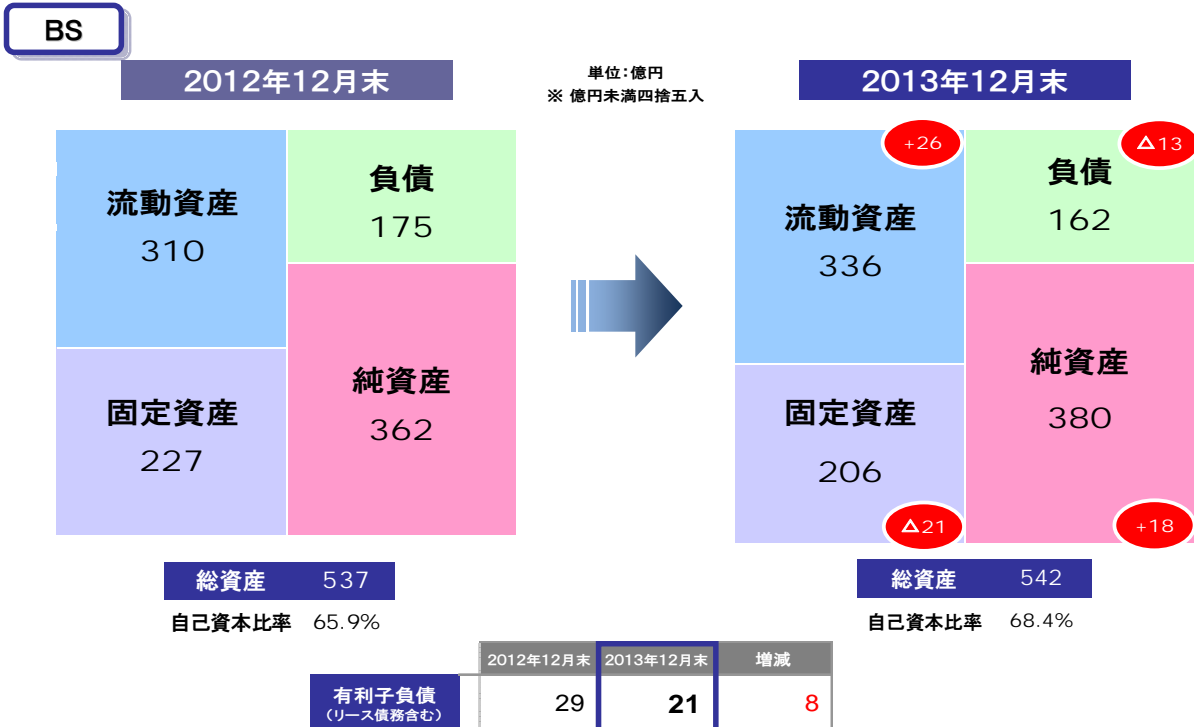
BS

2012年12月末

単位：億円
※ 億円未満四捨五入

2013年12月末

流動資産
310

負債
175

固定資産
227

純資産
362

+26

△13

流動資産
336

負債
162

純資産
380

固定資産
206

△21

+18

総資産 537

自己資本比率 65.9%

総資産 542

自己資本比率 68.4%

| | 2012年12月末 | 2013年12月末 | 増減 |
|---|---|---|---|
| 有利子負債（リース債務含む） | 29 | 21 | 8 |